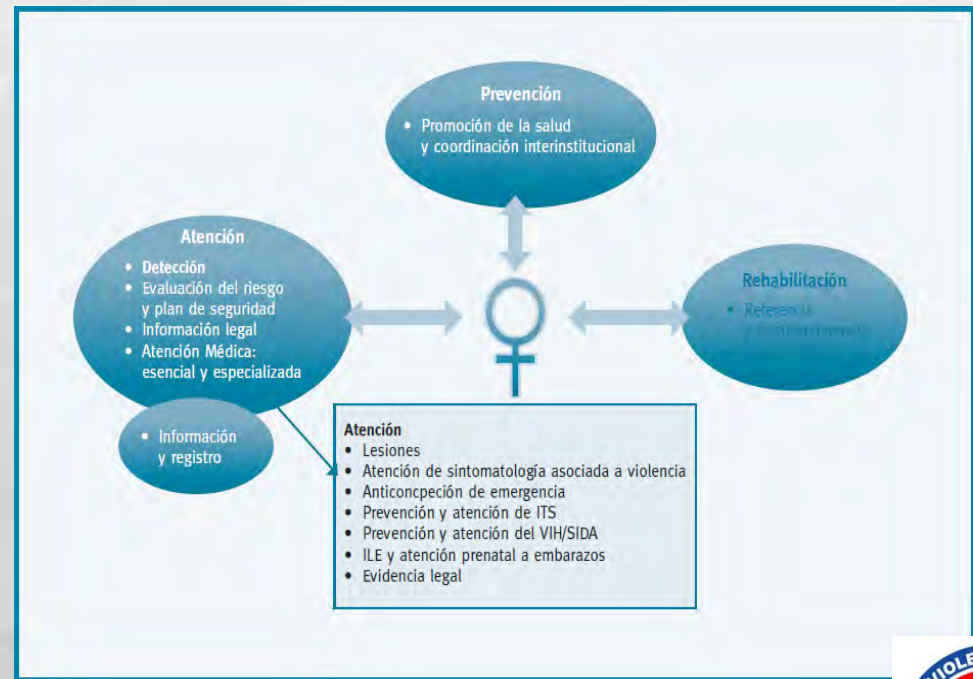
Prevención
• Promoción de la salud y coordinación interinstitucional

Atención
• Detección
• Evaluación del riesgo y plan de seguridad
• Información legal
• Atención Médica: esencial y especializada

Rehabilitación
• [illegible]

• Información y registro

Atención
• Lesiones
• Atención de sintomatología asociada a violencia
• Anticoncpeción de emergencia
• Prevención y atención de ITS
• Prevención y atención del VIH/SIDA
• ILE y atención prenatal a embarazos
• Evidencia legal
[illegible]

VIOLE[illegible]